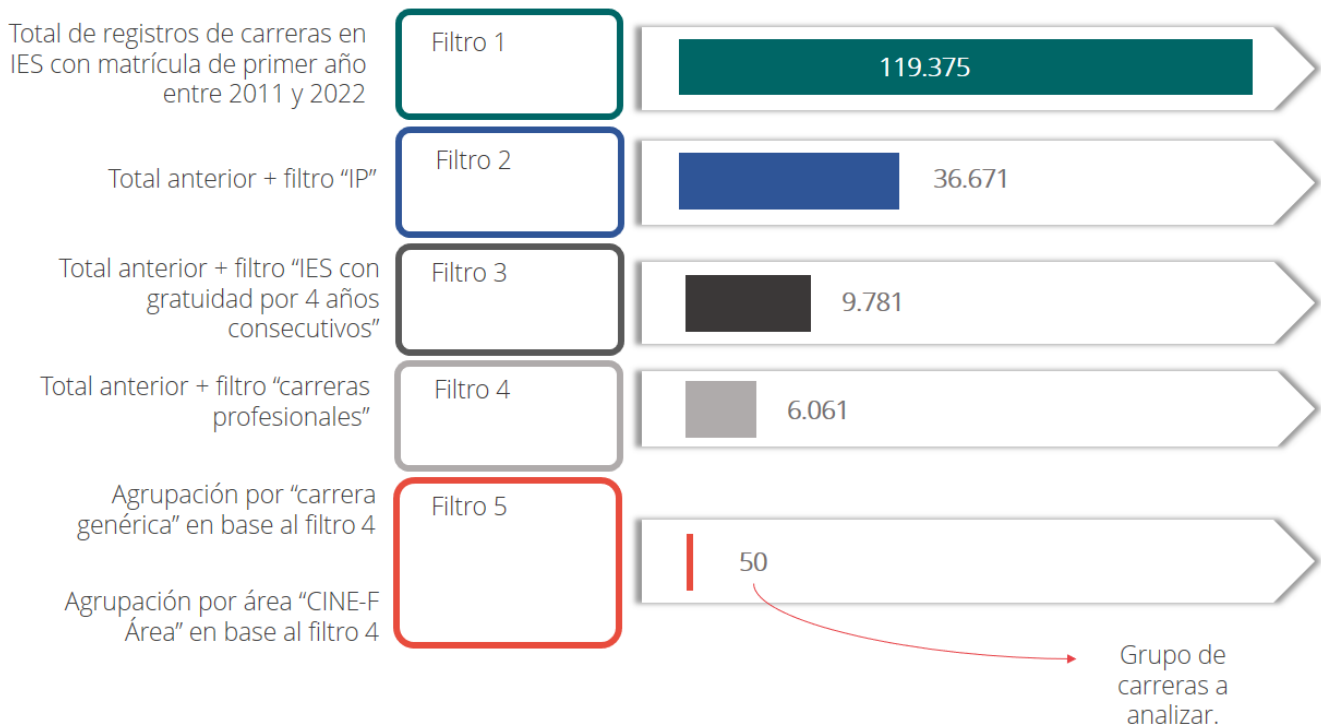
Total de registros de carreras en IES con matrícula de primer año entre 2011 y 2022

Filtro 1

119.375

Total anterior + filtro “IP”

Filtro 2

36.671

Total anterior + filtro “IES con gratuidad por 4 años consecutivos”

Filtro 3

9.781

Total anterior + filtro “carreras profesionales”

Filtro 4

6.061

Agrupación por “carrera genérica” en base al filtro 4

Agrupación por área “CINE-F Área” en base al filtro 4

Filtro 5

50

Grupo de carreras a analizar.